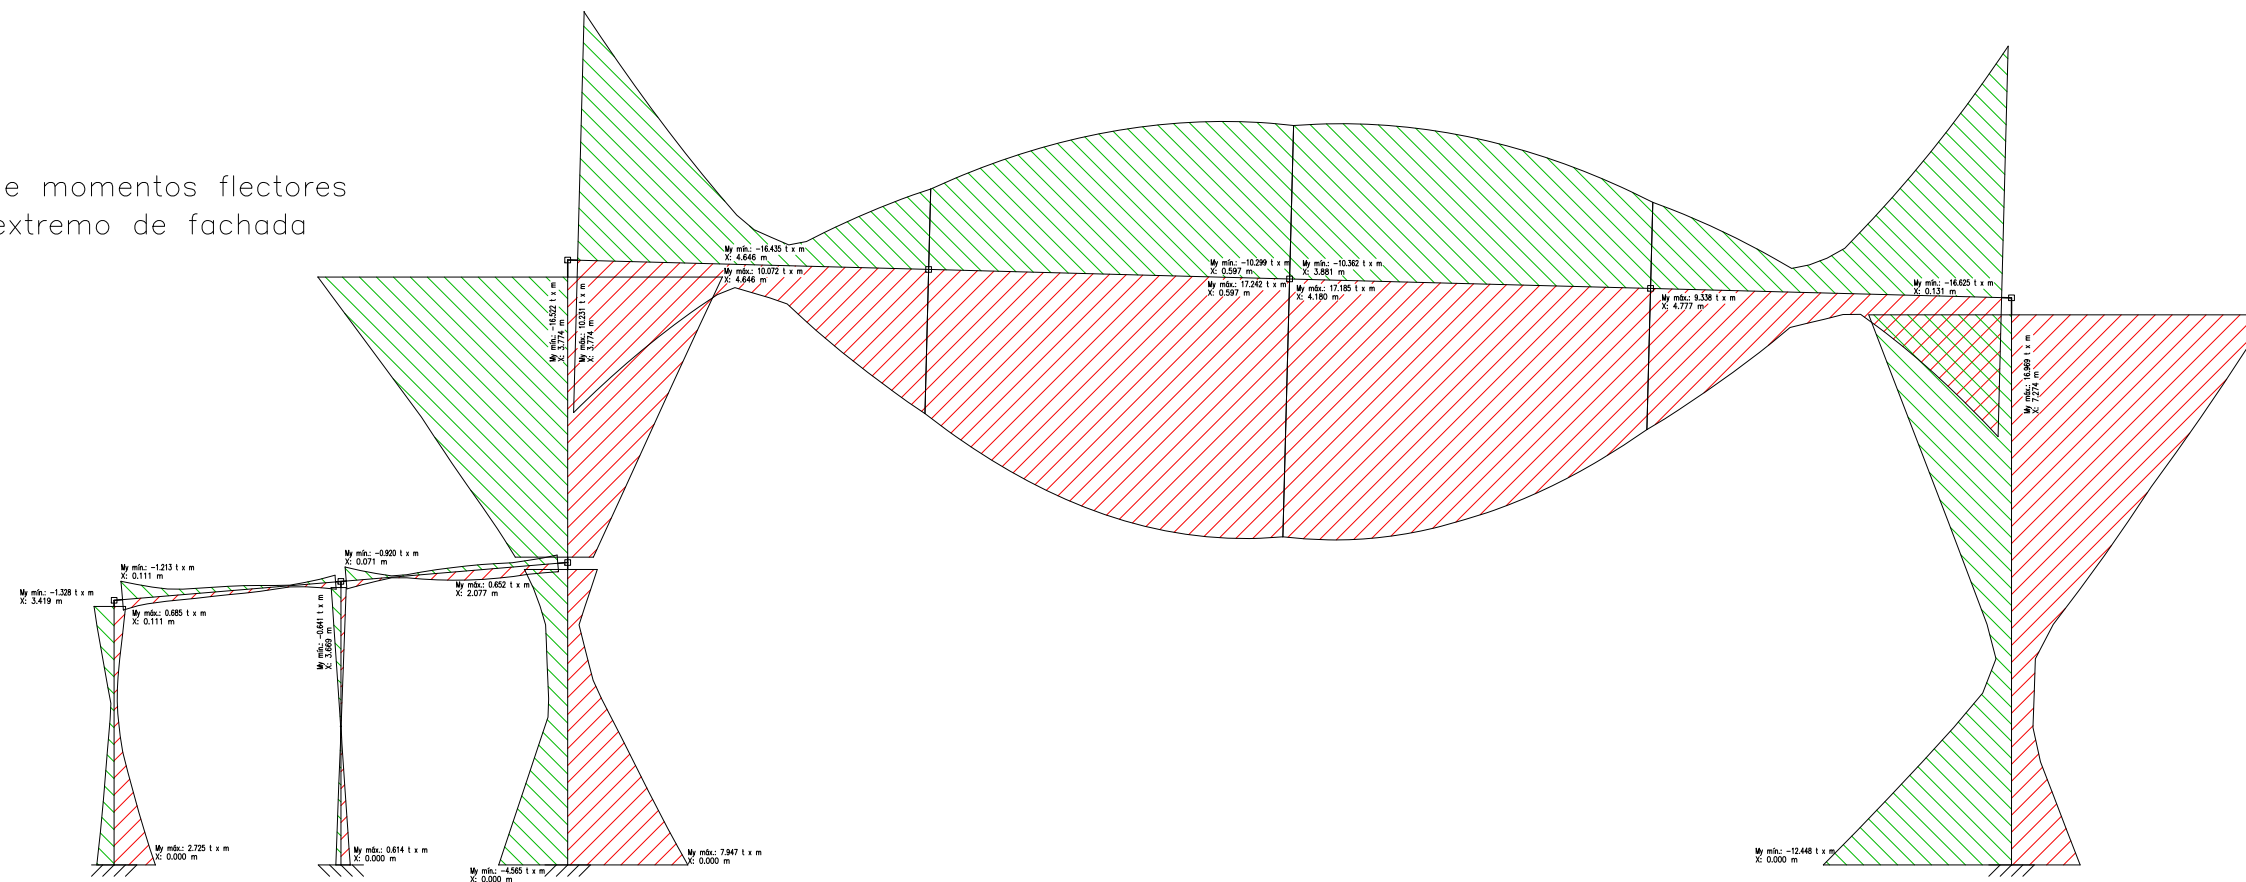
e momentos flectores
extremo de fachada

My mín.: -16.435 t x m
X: 4.646 m
My máx.: 10.072 t x m
X: 4.646 m

My mín.: -16.522 t x m
X: 3.774 m
My máx.: 10.231 t x m
X: 3.774 m

My mín.: -10.299 t x m
X: 0.597 m
My máx.: 17.242 t x m
X: 0.597 m

My mín.: -10.362 t x m
X: 3.881 m
My máx.: 17.185 t x m
X: 4.180 m

My máx.: 9.338 t x m
X: 4.777 m

My mín.: -16.625 t x m
X: 0.131 m

My máx.: 16.969 t x m
X: 7.274 m

My mín.: -1.213 t x m
X: 0.111 m

My mín.: -0.920 t x m
X: 0.071 m

My máx.: 0.652 t x m
X: 2.077 m

My mín.: -1.328 t x m
X: 3.419 m

My máx.: 0.685 t x m
X: 0.111 m

My mín.: -0.641 t x m
X: 3.669 m

My máx.: 2.725 t x m
X: 0.000 m

My máx.: 0.614 t x m
X: 0.000 m

My máx.: 7.947 t x m
X: 0.000 m

My mín.: -4.565 t x m
X: 0.000 m

My mín.: -12.448 t x m
X: 0.000 m